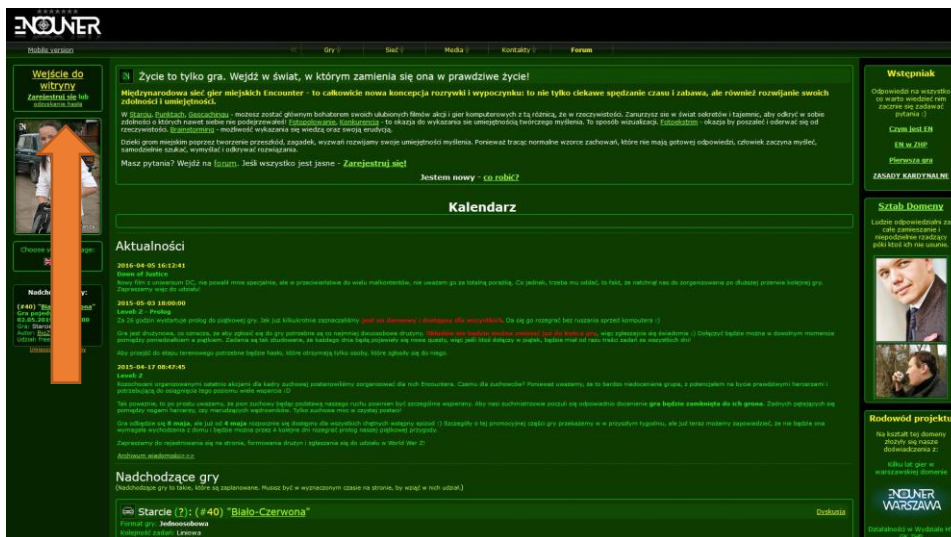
ENCOUNTER

Mobile version

Gry | Sieć | Media | Kontakty | Forum

Wejście do witryny
Zarejestruj się lub odzyskanie hasła

Życie to tylko gra. Wejdź w świat, w którym zamienia się ona w prawdziwe życie!

Międzynarodowa sieć gier miejskich Encounter - to całkowicie nowa koncepcja rozrywki i wypoczynku: to nie tylko ciekawe spędzanie czasu i zabawa, ale również rozwijanie swoich zdolności i umiejętności.

W Starcie, Punktach, Geocachingu - możesz zostać głównym bohaterem swoich ulubionych filmów akcji i gier komputerowych z tą różnicą, że w rzeczywistości. Zanurzysz się w świat sekretów i tajemnic, aby odkryć w sobie zdolności o których nawet siebie nie podejrzewałeś! Fotopolowanie, Konkurencja - to okazja do wykazania się umiejętnością twórczego myślenia. To sposób wizualizacji. Fotoekstrim - okazja by poszaleć i odważyć się od rzeczywistości. Brainstorming - możliwość wykazania się wiedzą oraz swoją erudycją.

Dzięki grom miejskim poprzez tworzenie przeszkód, zagadek, wzywań rozwijamy swoje umiejętności myślenia. Ponieważ tracąc normalne wzorce zachowań, które nie mają gotowej odpowiedzi, człowiek zaczyna myśleć, samodzielnie szukać, wymyślać i odkrywać rozwiązania.

Masz pytania? Wejdź na forum. Jeśli wszystko jest jasne - Zarejestruj się!

Jestem nowy - co robić?

Wstępniak
Odpowiedzi na wszystkie co warto wiedzieć nim zacznie się zadawać pytania :)
Czym jest EN
EN w ZHP
Pierwsza gra
ZASADY KARDYNALNE

Kalendarz

Aktualności

2016-04-05 16:12:41
Dawn of Justice
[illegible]

2015-05-03 18:00:00
Level: Z - Prolog
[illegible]

2015-04-17 08:47:45
Level: Z
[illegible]

Archiwum wiadomości >>>

Nadchodzące gry
(Nadchodzące gry to takie, które są zaplanowane. Musisz być w wyznaczonym czasie na stronie, by wziąć w nich udział.)

Starcie (?): (#40) "Biało-Czerwona"
Format gry: Jednoosobowa
Kolejność zadań: Liniowa
Dyskusja

Choose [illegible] language:

Nadcho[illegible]
(#40) "Bi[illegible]
Gra poped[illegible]
03.05.201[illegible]
Gra: Starci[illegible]
Autor: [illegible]
Udział: Fre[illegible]

Sztab Domeny
Ludzie odpowiedzialni za całe zamieszanie i niepodzielnie rządzący póki ktoś ich nie usunie.

Rodowód projektu
Na kształt tej domeny złożyły się nasze doświadczenia z:
Kilku lat gier w warszawskiej domenie

ENCOUNTER WARSZAWA
Działalności w Wydziale H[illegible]